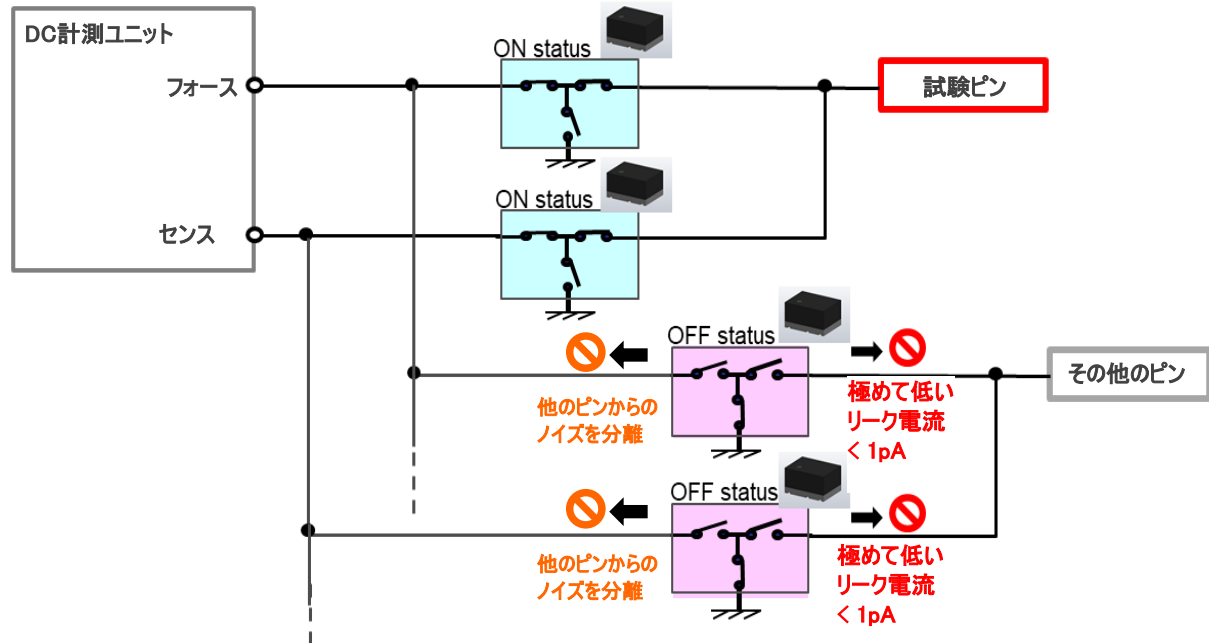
DC計測ユニット

フォース

センス

ON status

ON status

試験ピン

OFF status

他のピンからのノイズを分離

極めて低いリーク電流 < 1pA

その他のピン

OFF status

他のピンからのノイズを分離

極めて低いリーク電流 < 1pA